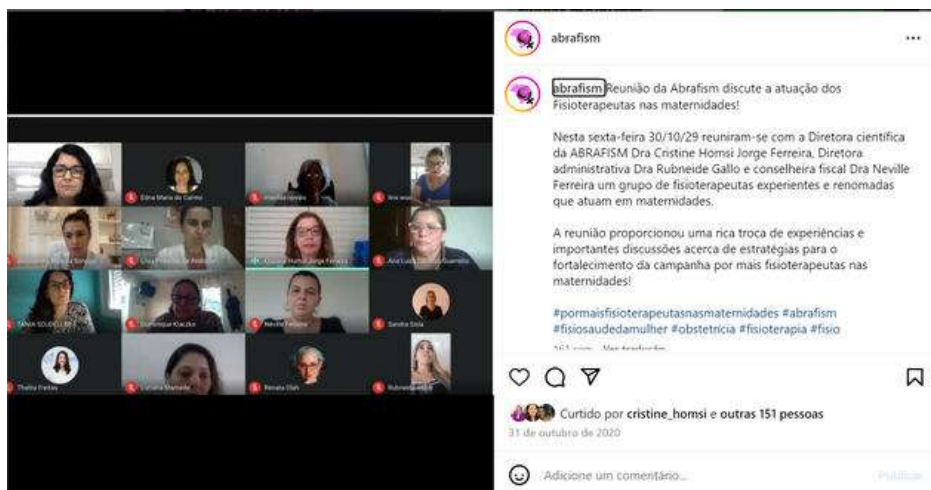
abrafism

abrafism Reunião da Abrafism discute a atuação dos Fisioterapeutas nas maternidades!

Nesta sexta-feira 30/10/29 reuniram-se com a Diretora científica da ABRAFISM Dra Cristine Homsi Jorge Ferreira, Diretora administrativa Dra Rubneide Gallo e conselheira fiscal Dra Neville Ferreira um grupo de fisioterapeutas experientes e renomadas que atuam em maternidades.

A reunião proporcionou uma rica troca de experiências e importantes discussões acerca de estratégias para o fortalecimento da campanha por mais fisioterapeutas nas maternidades!

#pormaisfisioterapeutasnasmaternidades #abrafism #fisiosaudedamulher #obstetricia #fisioterapia #fisio

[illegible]

Curtido por cristine_homsi e outras 151 pessoas
31 de outubro de 2020

Adicione um comentário...
Publicar

Edna Maria do Carmo
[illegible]
Ana Luiza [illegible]
TANIA SOUDELLER
Dominique Klaczko
Neville Ferreira
Sandra Dola
Thalita Freitas
Luciana Mamede
Renata Olah
Rubneide Gallo
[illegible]
Cristine Homsi Jorge Ferreira